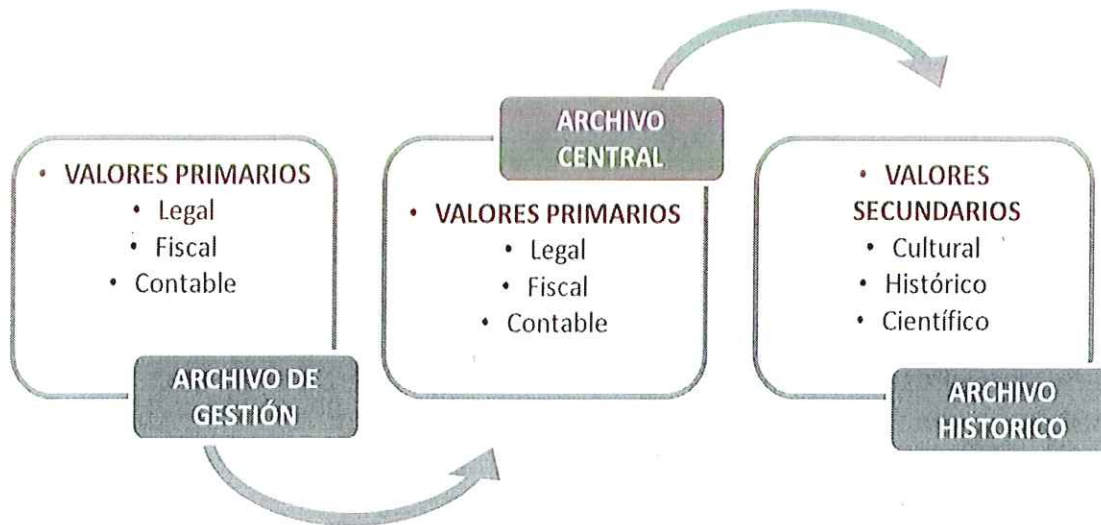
• VALORES PRIMARIOS
• Legal
• Fiscal
• Contable

ARCHIVO DE GESTIÓN

ARCHIVO CENTRAL

• VALORES PRIMARIOS
• Legal
• Fiscal
• Contable

• VALORES SECUNDARIOS
• Cultural
• Histórico
• Científico

ARCHIVO HISTORICO